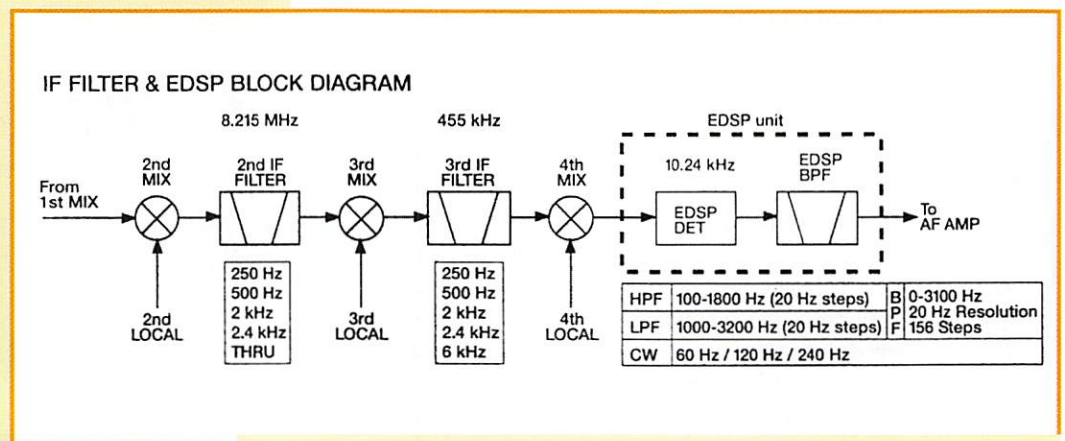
IF FILTER & EDSP BLOCK DIAGRAM

8.215 MHz

455 kHz

EDSP unit

From 1st MIX

2nd MIX

2nd IF FILTER

3rd MIX

3rd IF FILTER

4th MIX

10.24 kHz

EDSP DET

EDSP BPF

To AF AMP

2nd LOCAL

250 Hz
500 Hz
2 kHz
2.4 kHz
THRU

3rd LOCAL

250 Hz
500 Hz
2 kHz
2.4 kHz
6 kHz

4th LOCAL

| HPF | 100-1800 Hz (20 Hz steps) | B P F | 0-3100 Hz 20 Hz Resolution 156 Steps |
|---|---|---|---|
| LPF | 1000-3200 Hz (20 Hz steps) | | |
| CW | 60 Hz / 120 Hz / 240 Hz | | |